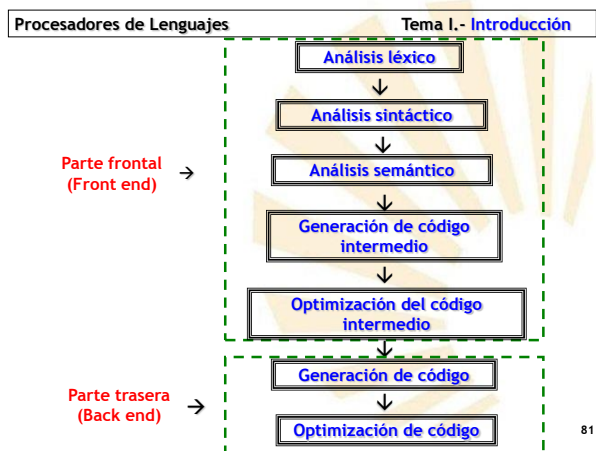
Procesadores de Lenguajes

Tema I.- Introducción

Análisis léxico

Análisis sintáctico

Parte frontal (Front end)

Análisis semántico

Generación de código intermedio

Optimización del código intermedio

Parte trasera (Back end)

Generación de código

Optimización de código

81